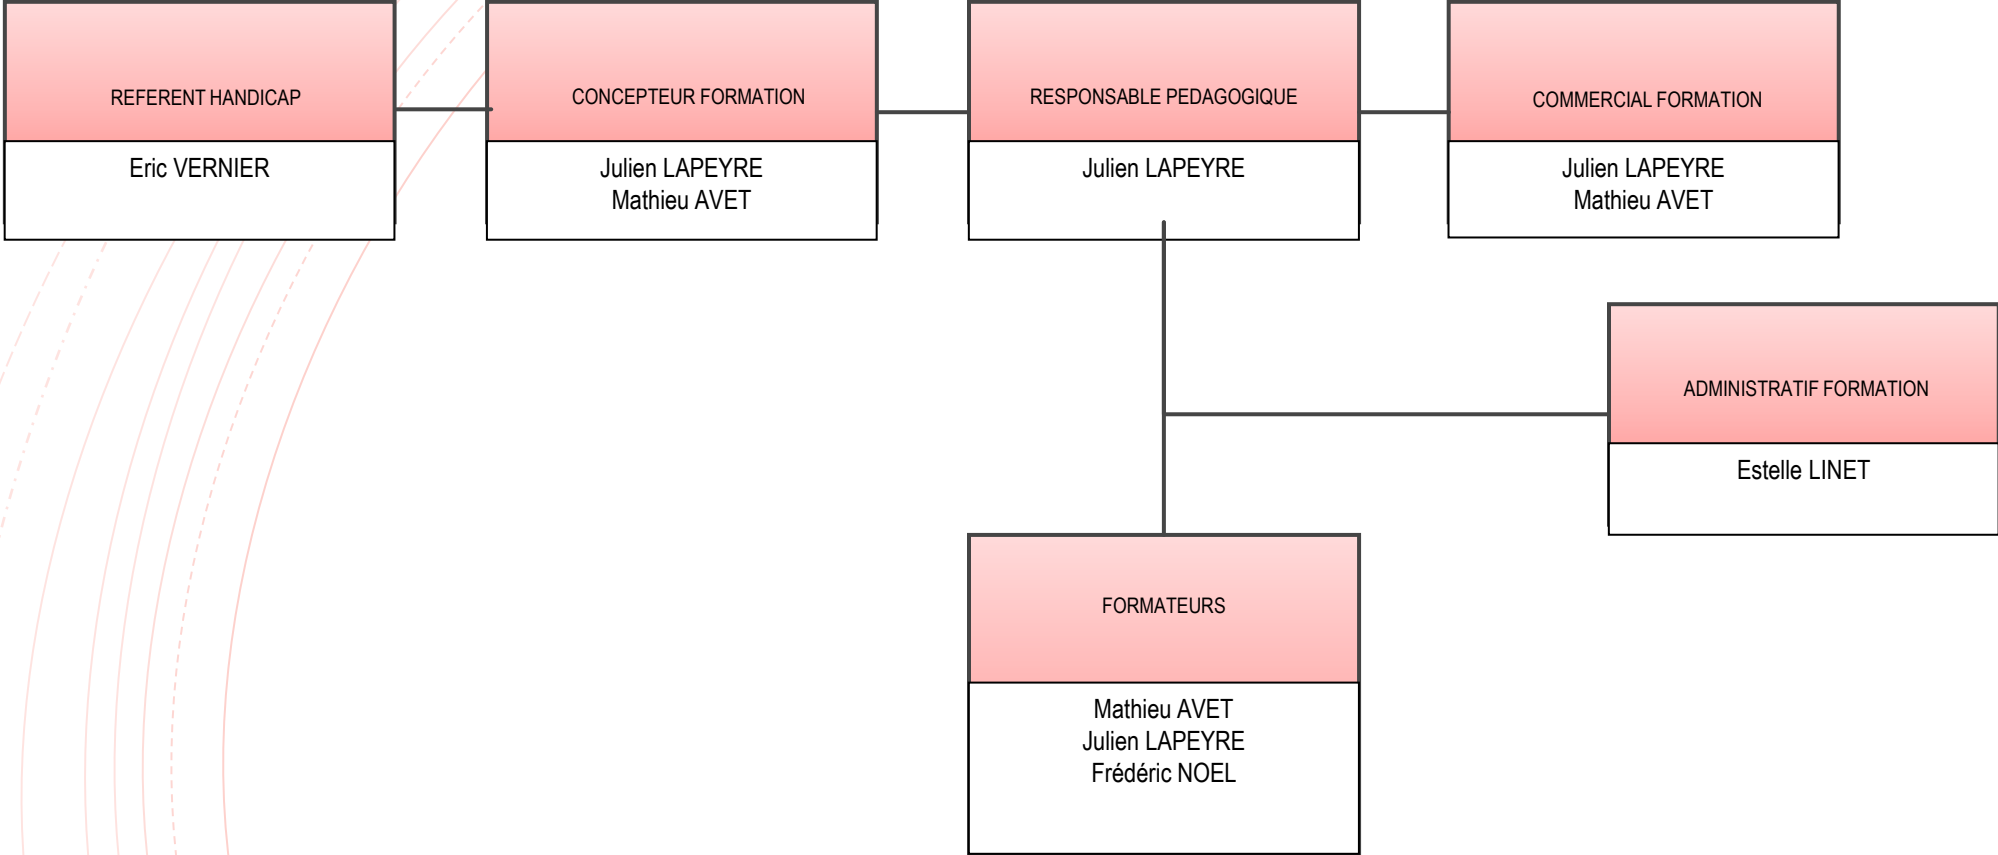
REFERENT HANDICAP
Eric VERNIER

CONCEPTEUR FORMATION
Julien LAPEYRE
Mathieu AVET

RESPONSABLE PEDAGOGIQUE
Julien LAPEYRE

COMMERCIAL FORMATION
Julien LAPEYRE
Mathieu AVET

ADMINISTRATIF FORMATION
Estelle LINET

FORMATEURS
Mathieu AVET
Julien LAPEYRE
Frédéric NOEL